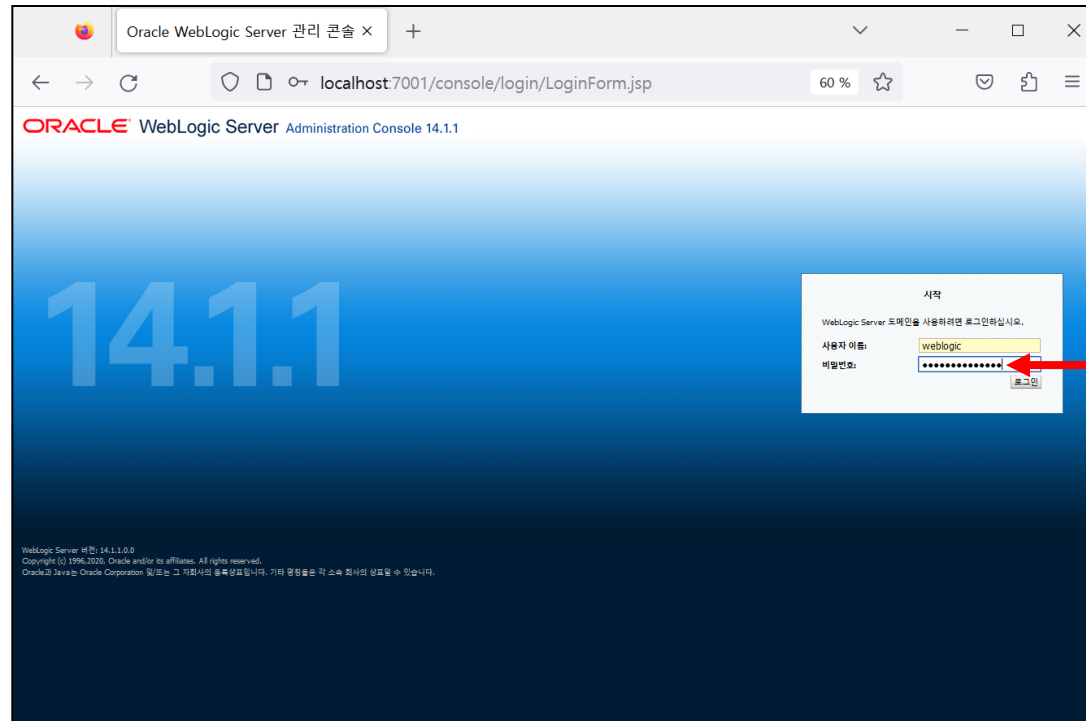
Oracle WebLogic Server 관리 콘솔 ×

localhost:7001/console/login/LoginForm.jsp

60 %

ORACLE WebLogic Server Administration Console 14.1.1

14.1.1

시작

WebLogic Server 도메인을 사용하려면 로그인하십시오.

사용자 이름: weblogic

비밀번호: ••••••••••••••

로그인

WebLogic Server 버전: 14.1.1.0.0
Copyright (c) 1996,2020, Oracle and/or its affiliates. All rights reserved.
Oracle과 Java는 Oracle Corporation 및/또는 그 자회사의 등록상표입니다. 기타 명칭들은 각 소속 회사의 상표일 수 있습니다.